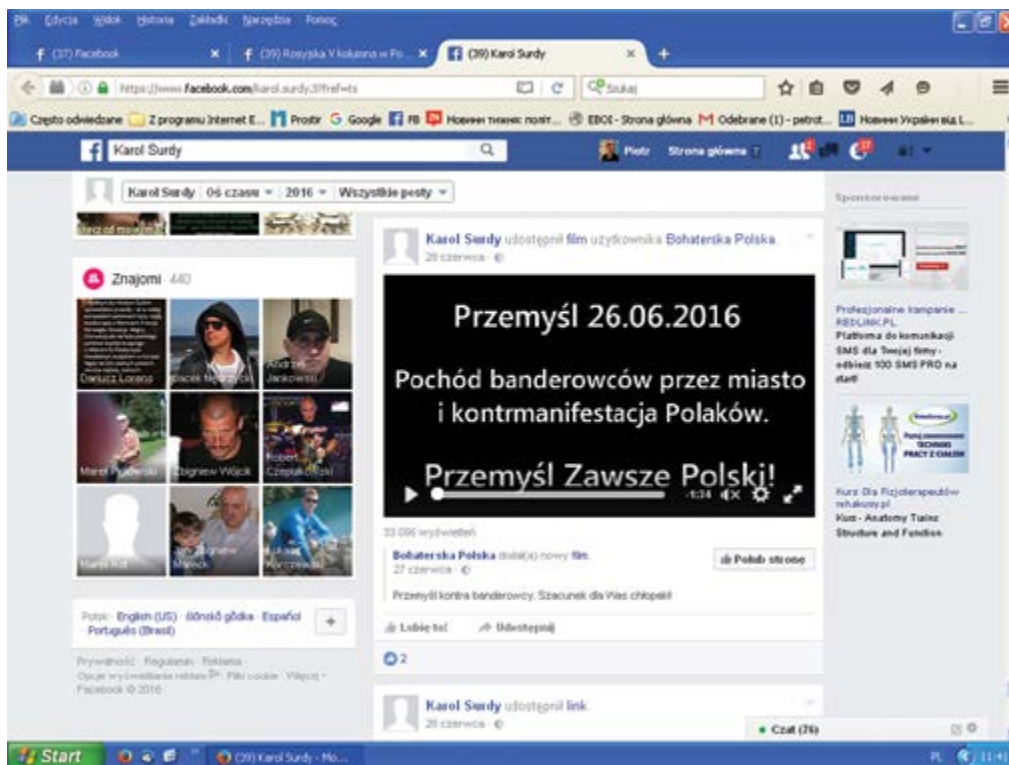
Plik Edycja Widok Historia Zakładki Narzędzia Pomoc

(37) Facebook
(39) Rosyjska V kolumna w Po...
(39) Karol Surdy

https://www.facebook.com/karol.surdy.3?fref=ts
Szukaj

Często odwiedzane | Z programu Internet E... | Prostir | Google | FB | Новини тижня: політ... | EBOI - Strona główna | Odebrane (1) - petrot... | Новини України від L...

Karol Surdy
Piotr Strona główna 7

Karol Surdy | Oś czasu | 2016 | Wszystkie posty

Znajomi · 440

Dariusz Lorenc
Jacek Nędzyński
Andrzej Jankowski
Marek Prudowski
Zbigniew Wójcik
Robert Czepukowski
Marek Krił
Jan Zbigniew Marek
Łukasz Korczewski

Polski · English (US) · Ślōnskŏ gŏdka · Español · Português (Brasil)

Prywatność · Regulamin · Reklama · Opcje wyświetlania reklam · Pliki cookie · Więcej
Facebook © 2016

Karol Surdy udostępnił film użytkownika Bohaterska Polska.
28 czerwca

Przemyśl 26.06.2016

Pochód banderowców przez miasto i kontrmanifestacja Polaków.

Przemyśl Zawsze Polski!

-1:34

33 096 wyświetleń

Bohaterska Polska dodał(a) nowy film.
27 czerwca
Polub stronę

Przemyśl kontra banderowcy. Szacunek dla Was chłopaki!

Lubię to! Udostępnij

2

Karol Surdy udostępnił link.
28 czerwca

Sponsorowane

Profesjonalne kampanie ...
REDLINK.PL
Platforma do komunikacji SMS dla Twojej firmy - odbierz 100 SMS PRO na start!

Kurs Dla Fizjoterapeutów
rehakursy.pl
Kurs - Anatomy Trains Structure and Function

Czat (76)

Start
(39) Karol Surdy - Mo...
PL 11:41